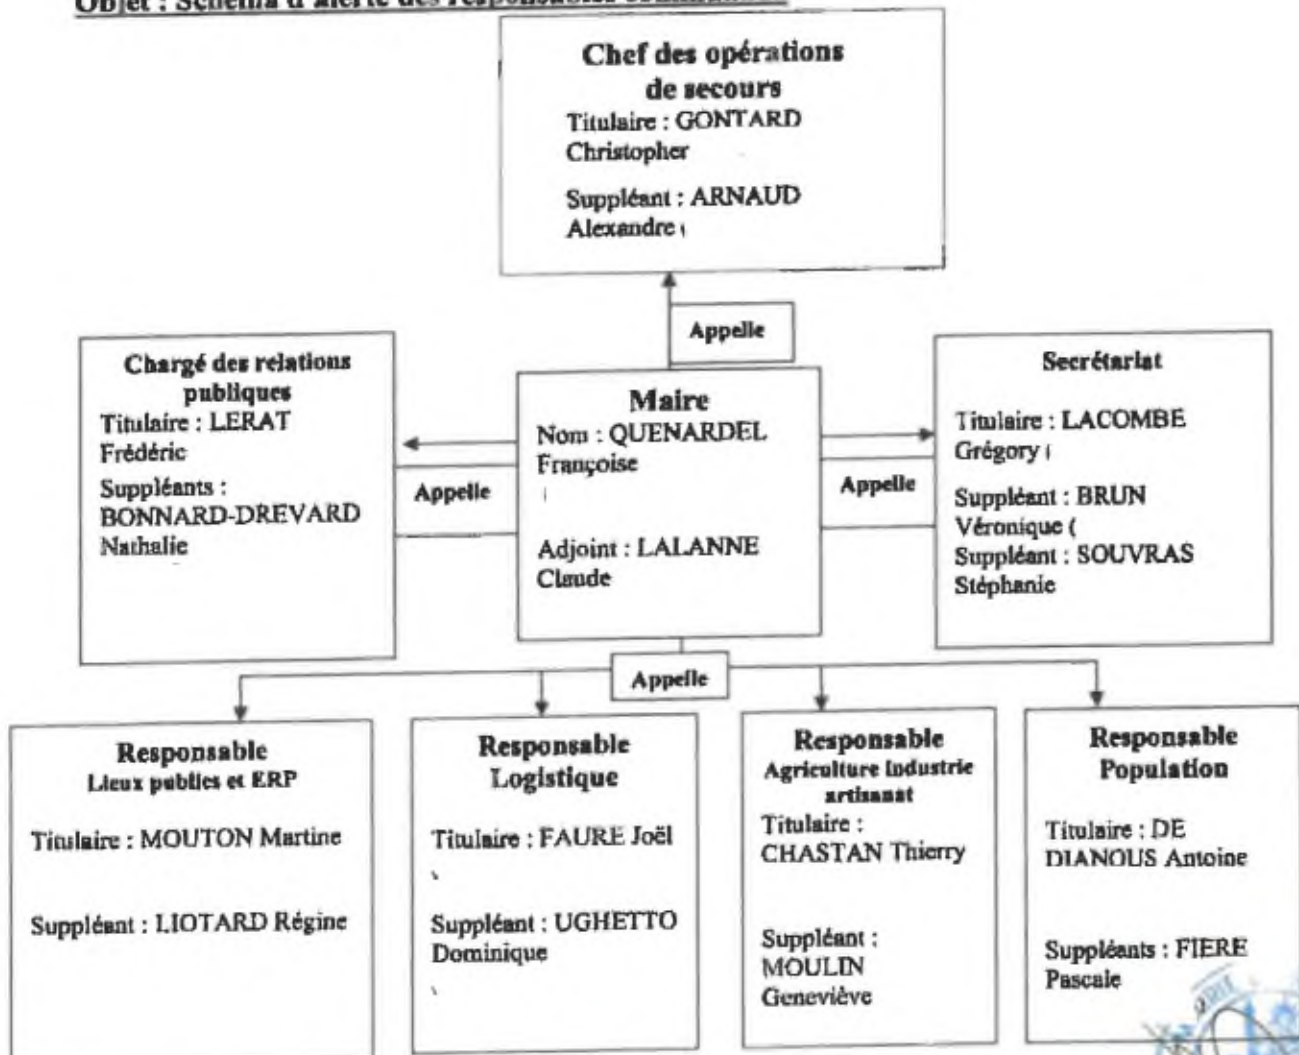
Objet : Schéma d'alerte des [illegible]

Chef des opérations de secours
Titulaire : GONTARD Christopher
Suppléant : ARNAUD Alexandre

Appelle

Chargé des relations publiques
Titulaire : LERAT Frédéric
Suppléants : BONNARD-DREVARD Nathalie

Appelle

Maire
Nom : QUENARDEL Françoise
Adjoint : LALANNE Claude

Appelle

Secrétariat
Titulaire : LACOMBE Grégory
Suppléant : BRUN Véronique
Suppléant : SOUVRAS Stéphanie

Appelle

Responsable Lieux publics et ERP
Titulaire : MOUTON Martine
Suppléant : LIOTARD Régine

Responsable Logistique
Titulaire : FAURE Joël
Suppléant : UGHETTO Dominique

Responsable Agriculture Industrie artisanat
Titulaire : CHASTAN Thierry
Suppléant : MOULIN Geneviève

Responsable Population
Titulaire : DE DIANOUS Antoine
Suppléants : FIERE Pascale